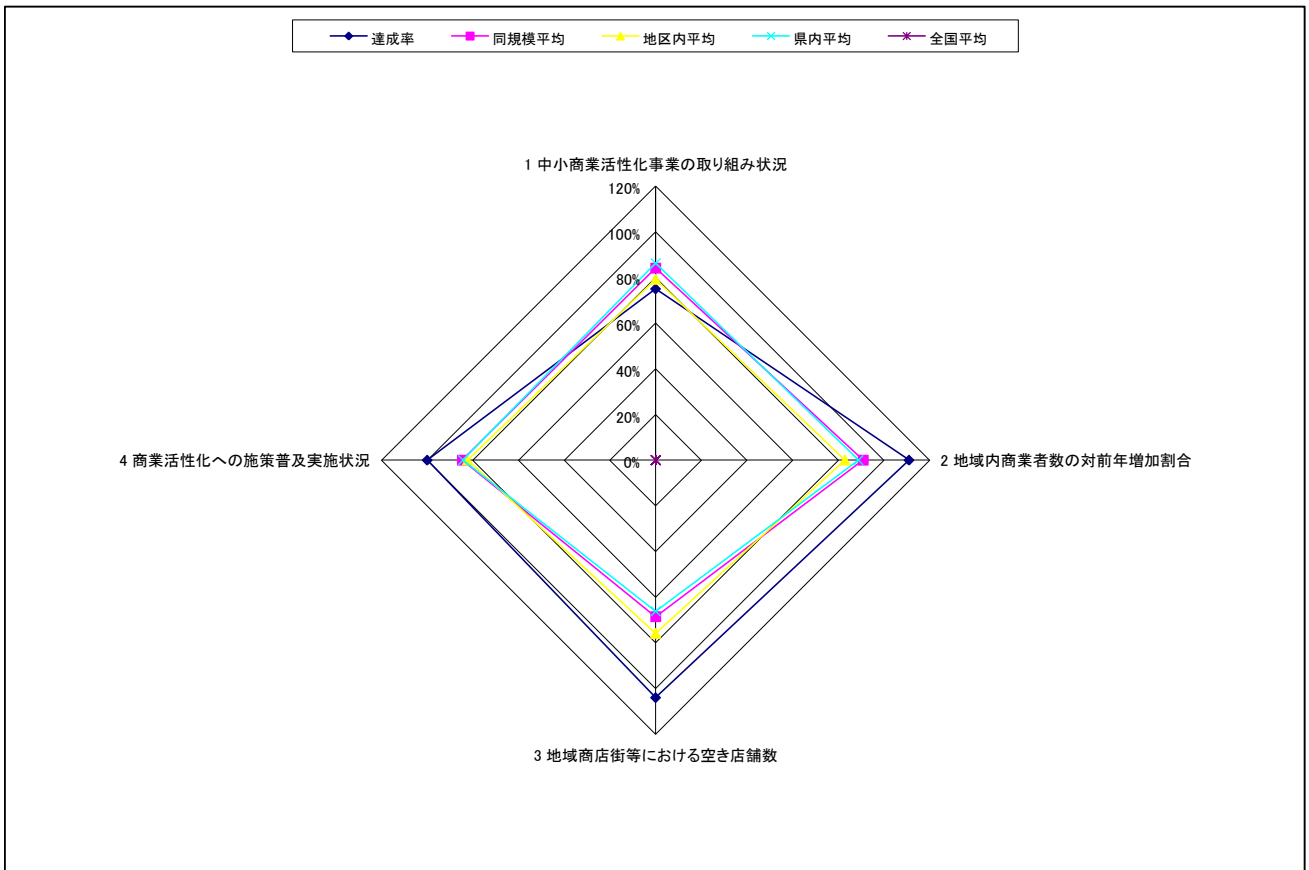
達成率 同規模平均 地区内平均 県内平均 全国平均

1 中小商業活性化事業の取り組み状況

120%
100%
80%
60%
40%
20%
0%

2 地域内商業者数の対前年増加割合

3 地域商店街等における空き店舗数

4 商業活性化への施策普及実施状況